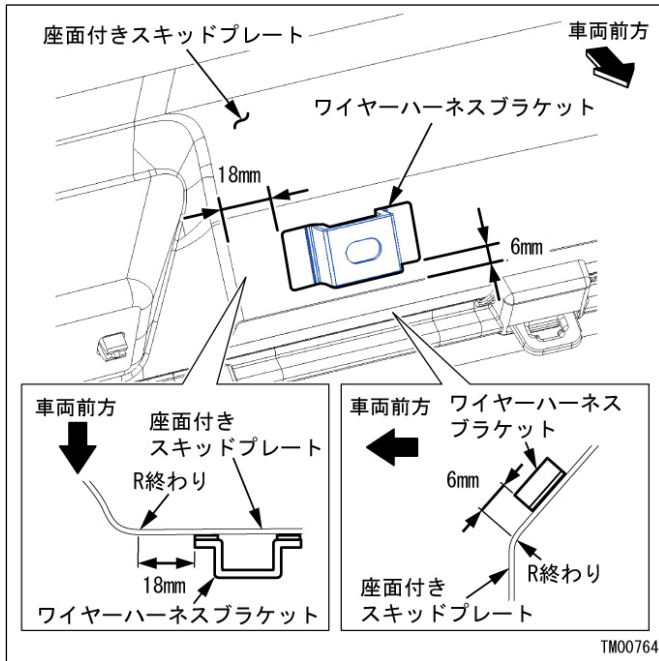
座面付きスキッドプレート

車両前方

ワイヤーハーネスブラケット

18mm

6mm

車両前方

座面付き
スキッドプレート

R終わり

18mm

ワイヤーハーネスブラケット

車両前方

ワイヤーハーネス
ブラケット

6mm

R終わり

座面付き
スキッドプレート

TM00764